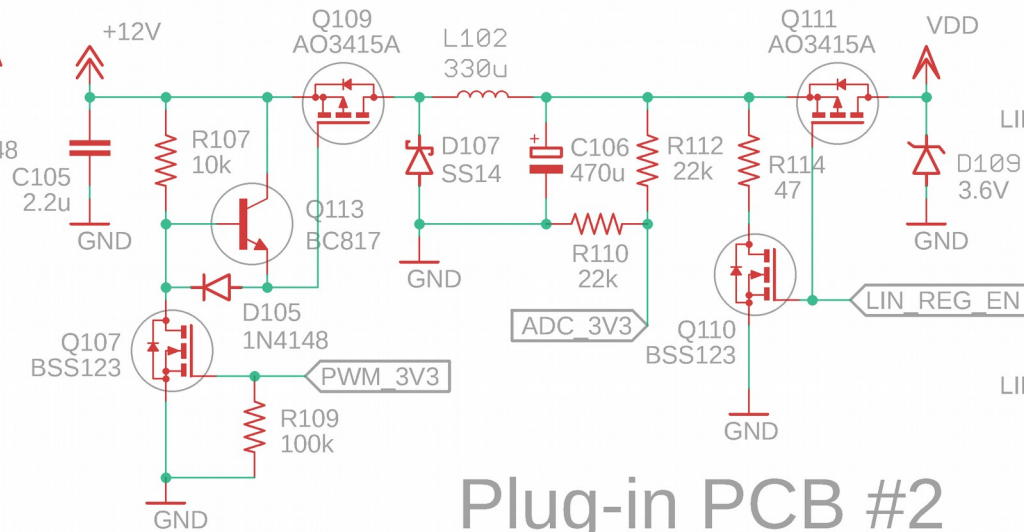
+12V
Q109
AO3415A
L102
330u
Q111
AO3415A
VDD
LI
48
C105
2.2u
GND
R107
10k
Q113
BC817
D107
SS14
C106
470u
R112
22k
R114
47
D109
3.6V
GND
GND
R110
22k
D105
1N4148
ADC_3V3
LIN_REG_EN
Q107
BSS123
Q110
BSS123
PWM_3V3
R109
100k
GND
LI
GND
Plug-in PCB #2